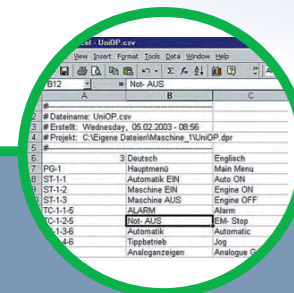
el - UniOP.csv
View Insert Format Tools Data Window Help
B12 = Not- AUS
A B C
#-----------------------------
# Dateiname: UniOP.csv
# Erstellt: Wednesday, 05.02.2003 - 08:56
# Projekt: C:\Eigene Dateien\Maschine_1\UniOP.dpr
#-----------------------------
3 Deutsch Englisch
PG-1 Hauptmenü Main Menu
ST-1-1 Automatik EIN Auto ON
ST-1-2 Maschine EIN Engine ON
ST-1-3 Maschine AUS Engine OFF
TC-1-1-5 ALARM Alarm
-1-2-5 Not- AUS EM- Stop
-1-3-6 Automatik Automatic
-4-6 Tippbetrieb Jog
Analoganzeigen Analogue G